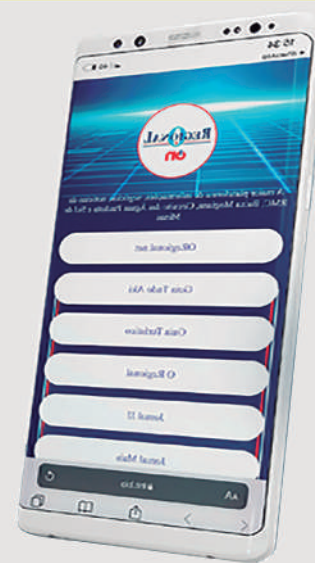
15:34

Regional on

A maior plataforma de informação regional online da RMC, Baixa Mogiana, Circuito das Águas Paulista e Sul de Minas

ORegional.net

Guia Tudo Aki

Guia Turístico

O Regional

Jornal JJ

Jornal Mais

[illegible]

AA